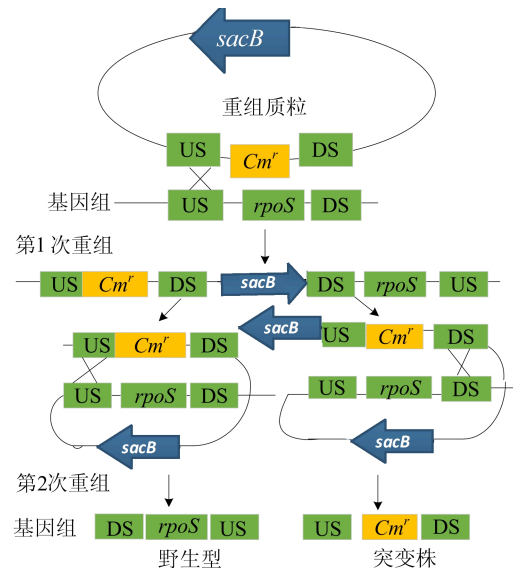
sacB

重组质粒

US $Cm^r$ DS

基因组 US rpoS DS

第1 次重组

US $Cm^r$ DS sacB DS rpoS US

sacB

US $Cm^r$ DS

US $Cm^r$ DS

US rpoS DS

US rpoS DS

sacB

sacB

第2次重组

基因组 DS rpoS US

野生型

US $Cm^r$ DS

突变株